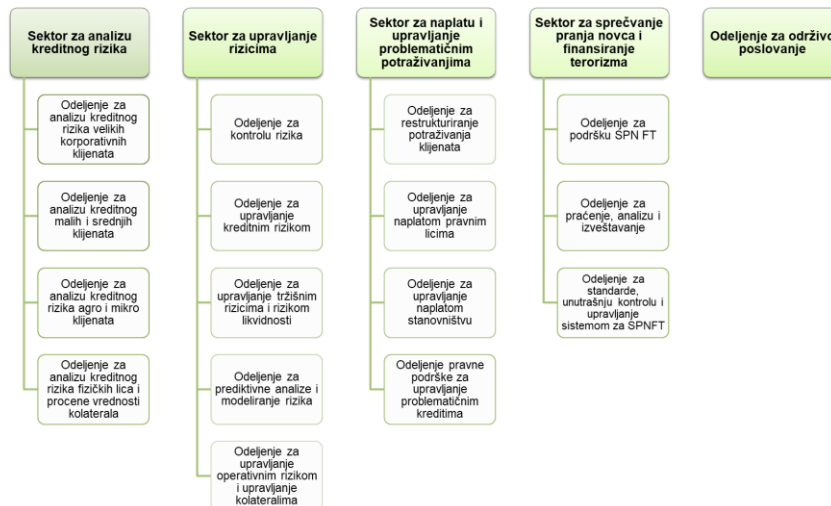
Sektor za analizu kreditnog rizika

Odeljenje za analizu kreditnog rizika velikih korporativnih klijenata

Odeljenje za analizu kreditnog malih i srednjih klijenata

Odeljenje za analizu kreditnog rizika agro i mikro klijenata

Odeljenje za analizu kreditnog rizika fizičkih lica i procene vrednosti kolaterala

Sektor za upravljanje rizicima

Odeljenje za kontrolu rizika

Odeljenje za upravljanje kreditnim rizikom

Odeljenje za upravljanje tržišnim rizicima i rizikom likvidnosti

Odeljenje za prediktivne analize i modeliranje rizika

Odeljenje za upravljanje operativnim rizikom i upravljanje kolateralima

Sektor za naplatu i upravljanje problematičnim potraživanjima

Odeljenje za restrukturiranje potraživanja klijenata

Odeljenje za upravljanje naplatom pravnim licima

Odeljenje za upravljanje naplatom stanovništvu

Odeljenje pravne podrške za upravljanje problematičnim kreditima

Sektor za sprečvanje pranja novca i finansiranje terorizma

Odeljenje za podršku SPN FT

Odeljenje za praćenje, analizu i izveštavanje

Odeljenje za standarde, unutrašnju kontrolu i upravljanje sistemom za SPNFT

Odeljenje za održivo poslovanje